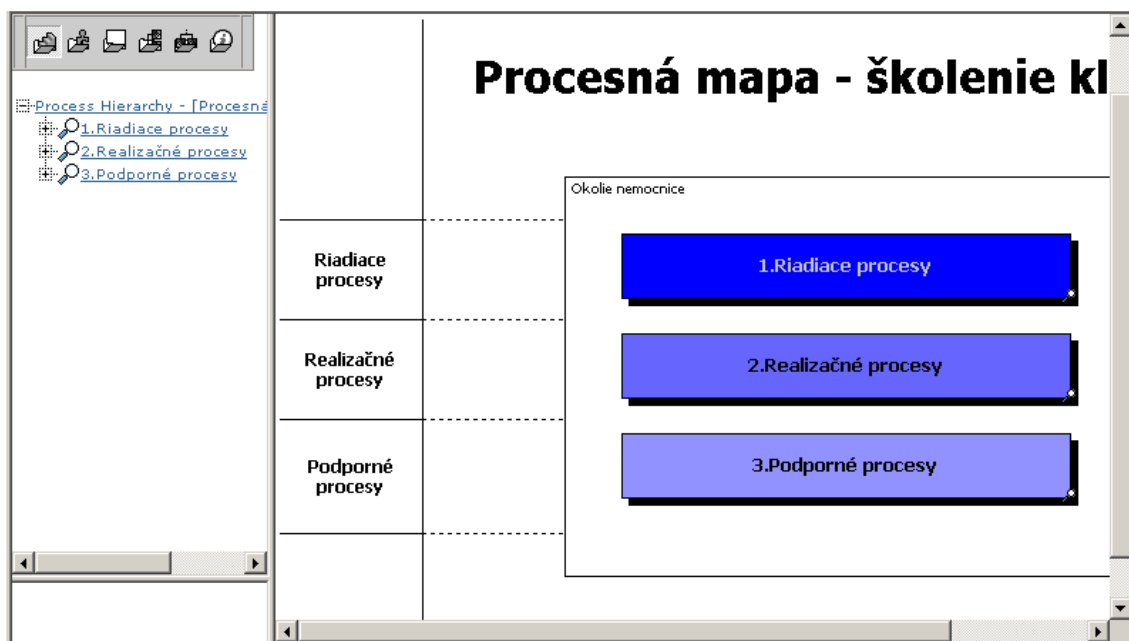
Process Hierarchy - [Procesná
1.Riadiace procesy
2.Realizačné procesy
3.Podporné procesy

Procesná mapa - školenie kl

Okolie nemocnice

Riadiace procesy

Realizačné procesy

Podporné procesy

1.Riadiace procesy

2.Realizačné procesy

3.Podporné procesy